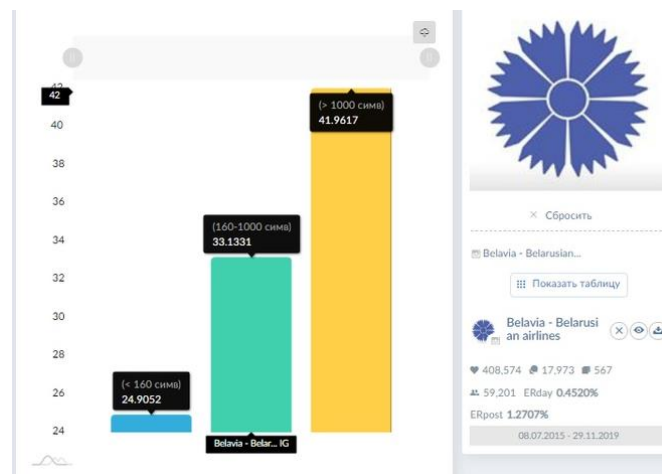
42
40
38
36
34
32
30
28
26
24

(< 160 симв)
24.9052

(160-1000 симв)
33.1331

(> 1000 симв)
41.9617

Belavia - Belar... IG

× Сбросить

Belavia - Belarusian...

Показать таблицу

Belavia - Belarusian airlines

408,574 17,973 567
59,201 ERday 0.4520%
ERpost 1.2707%
08.07.2015 - 29.11.2019